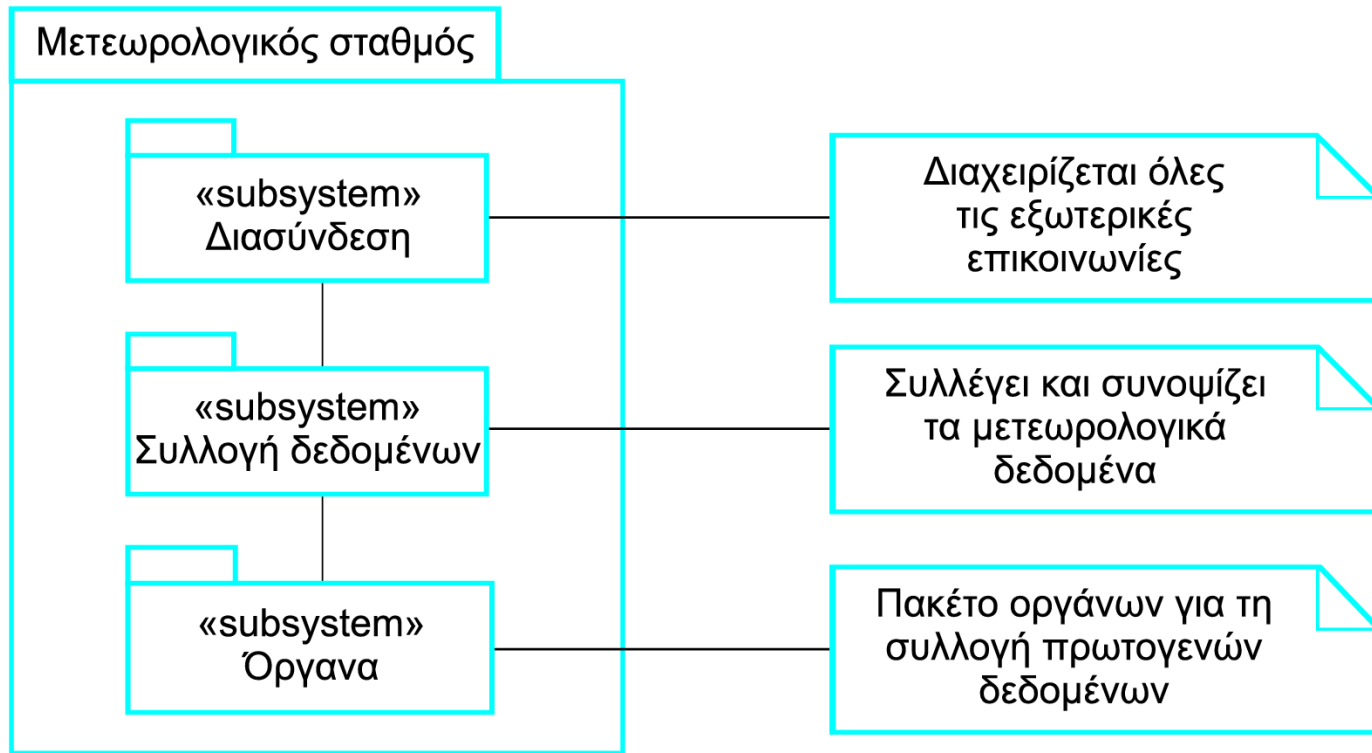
Μετεωρολογικός σταθμός

«subsystem»
Διασύνδεση

«subsystem»
Συλλογή δεδομένων

«subsystem»
Όργανα

Διαχειρίζεται όλες τις εξωτερικές επικοινωνίες

Συλλέγει και συνοψίζει τα μετεωρολογικά δεδομένα

Πακέτο οργάνων για τη συλλογή πρωτογενών δεδομένων